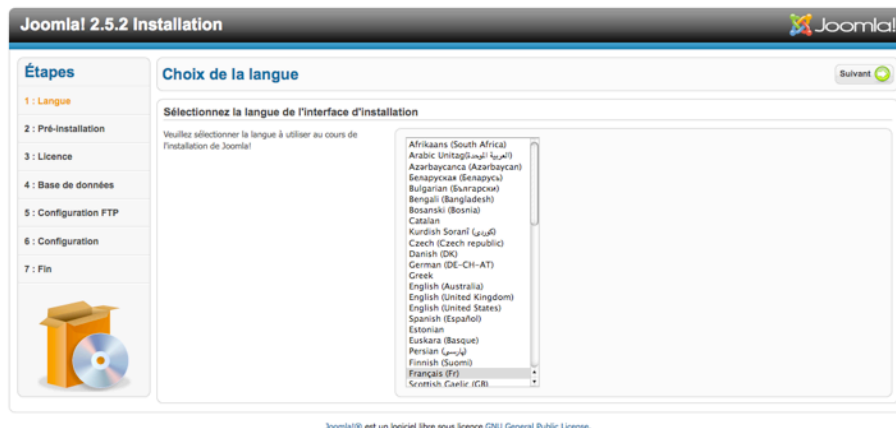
Joomla! 2.5.2 Installation

Joomla!

Étapes

1 : Langue

2 : Pré-installation

3 : Licence

4 : Base de données

5 : Configuration FTP

6 : Configuration

7 : Fin

Choix de la langue

Suivant

Sélectionnez la langue de l'interface d'installation

Veuillez sélectionner la langue à utiliser au cours de l'installation de Joomla!

Afrikaans (South Africa)
Arabic Unitag(العربية الموحدة)
Azarbaycanca (Azarbaycan)
Беларуская (Беларусь)
Bulgarian (Български)
Bengali (Bangladesh)
Bosanski (Bosnia)
Catalan
Kurdish Soranî (كوردی)
Czech (Czech republic)
Danish (DK)
German (DE-CH-AT)
Greek
English (Australia)
English (United Kingdom)
English (United States)
Spanish (Español)
Estonian
Euskara (Basque)
Persian (پارسی)
Finnish (Suomi)
Français (Fr)
Scottish Gaelic (GB)

Joomla!® est un logiciel libre sous licence GNU General Public License.